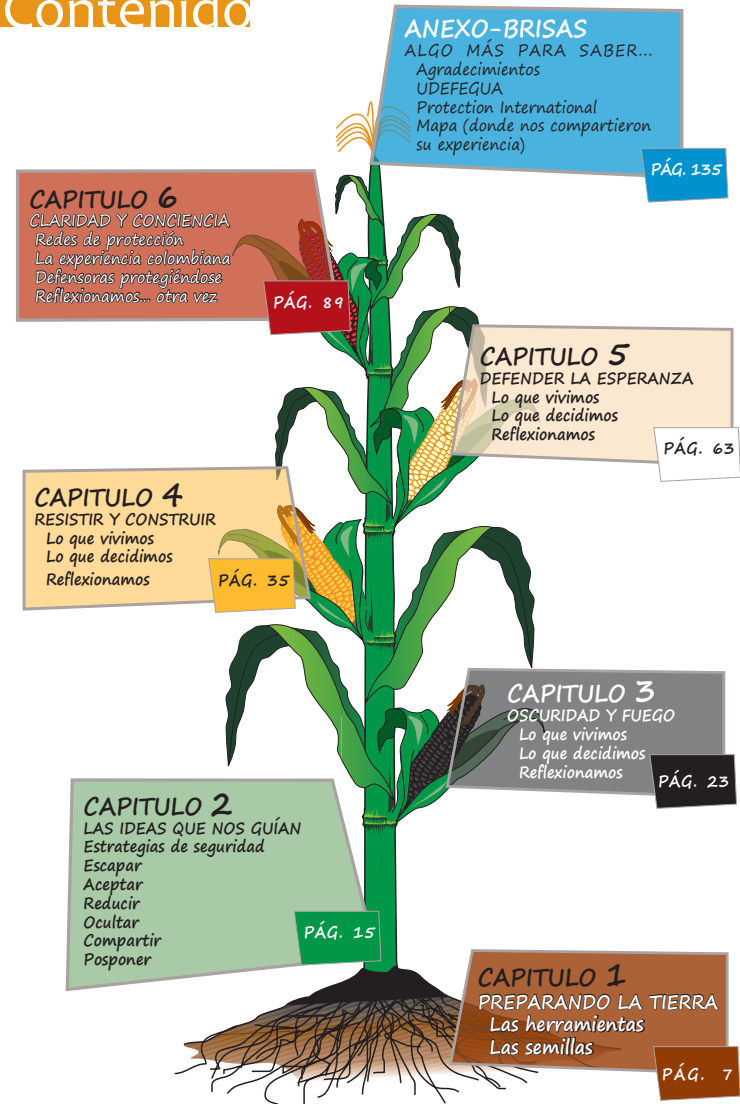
Contenido

ANEXO-BRISAS
ALGO MÁS PARA SABER...
Agradecimientos
UDEFEGUA
Protection International
Mapa (donde nos compartieron su experiencia)
PÁG. 135

CAPITULO 6
CLARIDAD Y CONCIENCIA
Redes de protección
La experiencia colombiana
Defensoras protegiéndose
Reflexionamos... otra vez
PÁG. 89

CAPITULO 5
DEFENDER LA ESPERANZA
Lo que vivimos
Lo que decidimos
Reflexionamos
PÁG. 63

CAPITULO 4
RESISTIR Y CONSTRUIR
Lo que vivimos
Lo que decidimos
Reflexionamos
PÁG. 35

CAPITULO 3
OSCURIDAD Y FUEGO
Lo que vivimos
Lo que decidimos
Reflexionamos
PÁG. 23

CAPITULO 2
LAS IDEAS QUE NOS GUÍAN
Estrategias de seguridad
Escapar
Aceptar
Reducir
Ocultar
Compartir
Posponer
PÁG. 15

CAPITULO 1
PREPARANDO LA TIERRA
Las herramientas
Las semillas
PÁG. 7